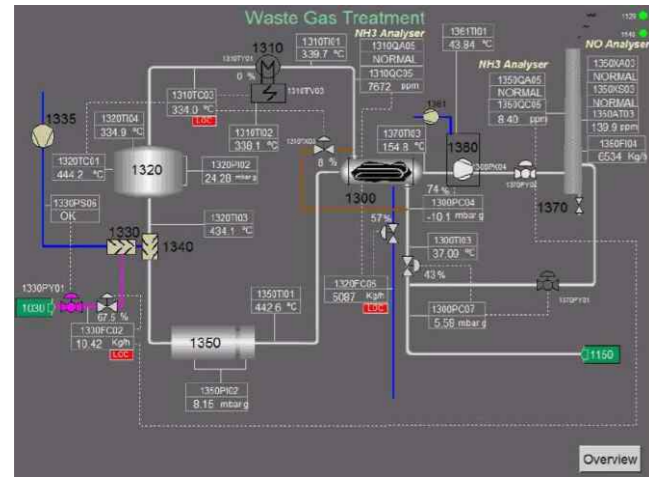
Waste Gas Treatment

1120
1140

1310
1310TY01
0 %
1310TV03
1310TI01
339.7 °C
NH3 Analyser
1310QA05
NORMAL
1310QC35
7672 ppm
1361TI01
43.84 °C
NO Analyser
1350XA03
NORMAL
1350XS03
NORMAL
1350AT03
139.9 ppm
1350FI04
6534 Kg/h

1335
1320TI04
334.9 °C
1310TC03
334.0 °C
LOC
1310TI02
338.1 °C
1310TY03
8 %
NH3 Analyser
1350QA05
NORMAL
1350QC05
8.40 ppm
1361
1370TI03
154.8 °C
1360
1300PI04

1320TC01
444.2 °C
1320
1320PI02
24.28 mbarg
1300
74 %
1370PY02
1300PC04
-10.1 mbarg
1370

1330PS06
OK
1330
1340
1320TI03
434.1 °C
57%
1300TI03
37.09 °C
43 %

1330PY01
1030
67.5 %
1330FC02
10.42 Kg/h
LOC
1350TI01
442.6 °C
1320FC05
5087 Kg/h
LOC
1370PY01
1300PC07
5.58 mbarg

1350
1150

1350PI02
8.15 mbarg

Overview